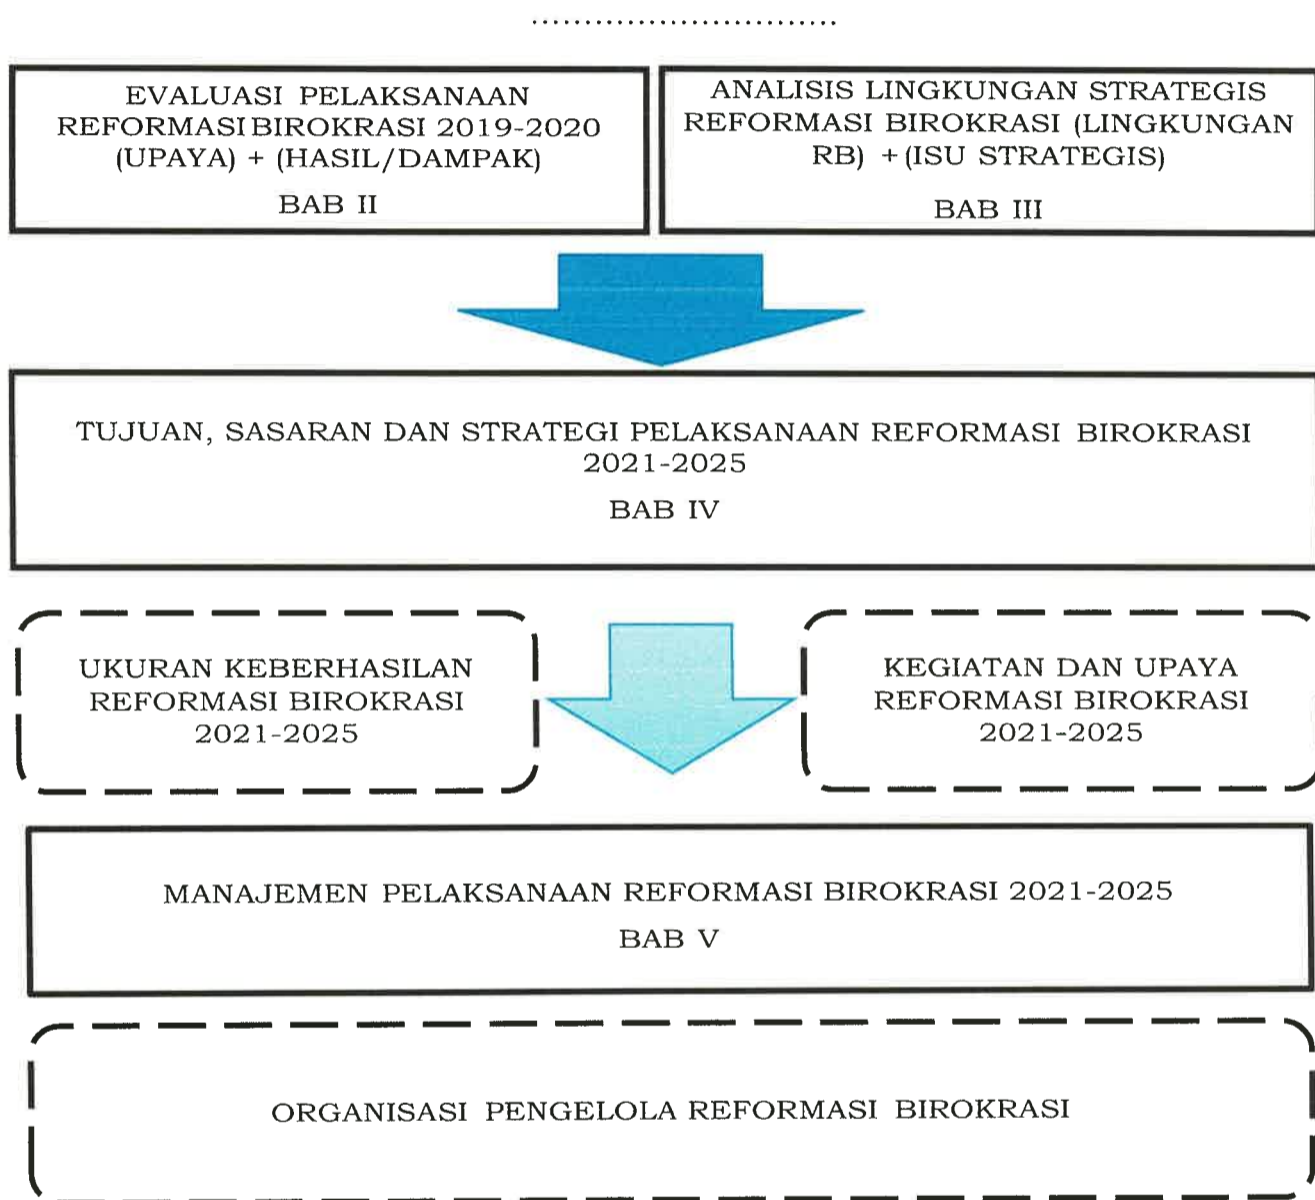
...............................

EVALUASI PELAKSANAAN REFORMASI BIROKRASI 2019-2020 (UPAYA) + (HASIL/DAMPAK)

BAB II

ANALISIS LINGKUNGAN STRATEGIS REFORMASI BIROKRASI (LINGKUNGAN RB) + (ISU STRATEGIS)

BAB III

TUJUAN, SASARAN DAN STRATEGI PELAKSANAAN REFORMASI BIROKRASI 2021-2025

BAB IV

UKURAN KEBERHASILAN REFORMASI BIROKRASI 2021-2025

KEGIATAN DAN UPAYA REFORMASI BIROKRASI 2021-2025

MANAJEMEN PELAKSANAAN REFORMASI BIROKRASI 2021-2025

BAB V

ORGANISASI PENGELOLA REFORMASI BIROKRASI